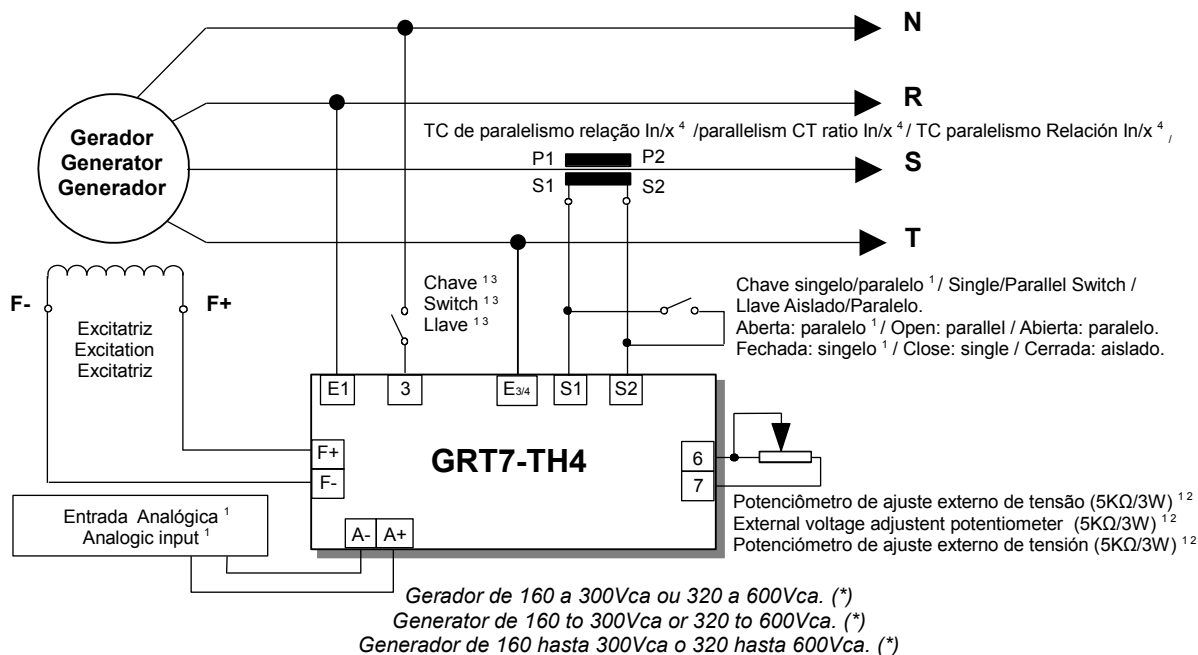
N

R

S

T

Gerador
Generator
Generador

TC de paralelismo relação In/x $^4$ /parallelism CT ratio In/x $^4$ / TC paralelismo Relación In/x $^4$ /

P1 P2
S1 S2

F- F+

Excitatriz
Excitation
Excitatriz

Chave $^{13}$
Switch $^{13}$
Llave $^{13}$

Chave singelo/paralelo $^1$ / Single/Parallel Switch / Llave Aislado/Paralelo.
Aberta: paralelo $^1$ / Open: parallel / Abierta: paralelo.
Fechada: singelo $^1$ / Close: single / Cerrada: aislado.

E1 3 $E_{3/4}$ S1 S2

F+
F-

GRT7-TH4

6
7

Entrada Analógica $^1$
Analogic input $^1$

A- A+

Potenciômetro de ajuste externo de tensão (5KΩ/3W) $^{12}$
External voltage adjustent potentiometer (5KΩ/3W) $^{12}$
Potenciómetro de ajuste externo de tensión (5KΩ/3W) $^{12}$

Gerador de 160 a 300Vca ou 320 a 600Vca. (*)
Generator de 160 to 300Vca or 320 to 600Vca. (*)
Generador de 160 hasta 300Vca o 320 hasta 600Vca. (*)